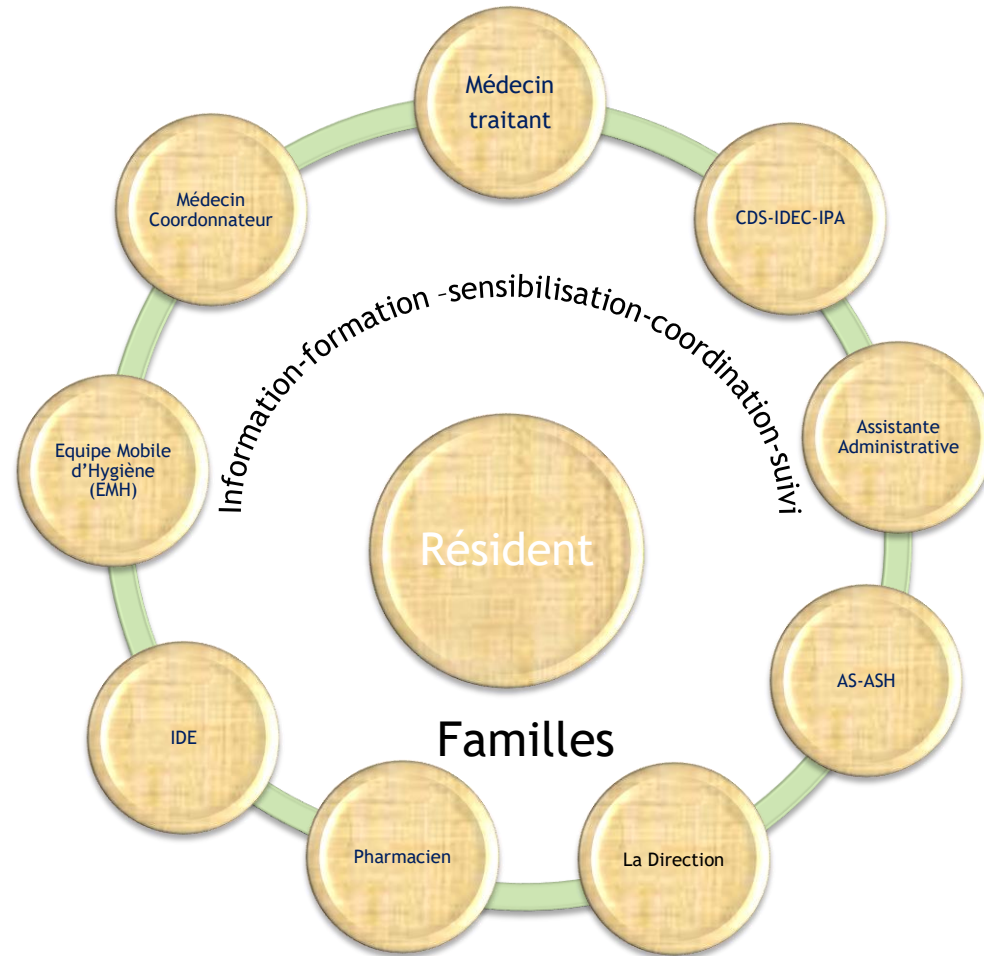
Médecin traitant

CDS-IDEC-IPA

Assistante Administrative

AS-ASH

La Direction

Pharmacien

IDE

Equipe Mobile d'Hygiène (EMH)

Médecin Coordonnateur

Information-formation –sensibilisation-coordination-suivi

Résident

Familles